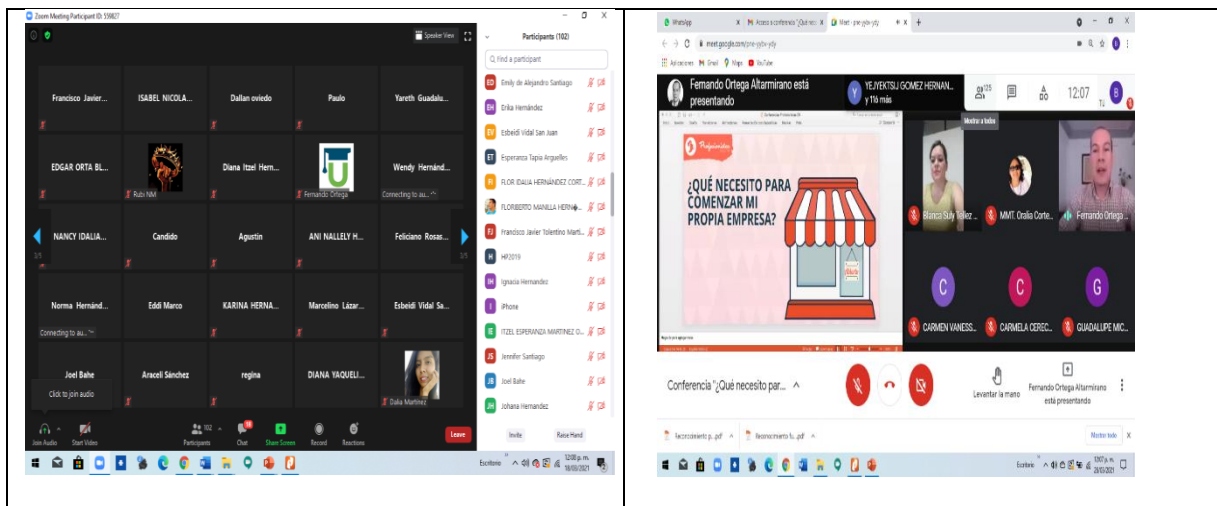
Zoom Meeting Participant ID: 55827

Speaker View

Francisco Javier... ISABEL NICOLA... Dallan oviedo Paulo Yareth Guadalu...

EDGAR ORTA BL... Rubi NM Diana Itzel Hern... Fernando Ortega Wendy Hernánd... Connecting to au...

NANCY IDALIA... Candido Agustin ANI NALLELY H... Feliciano Rosas...

Norma Hernánd... Connecting to au... Eddi Marco KARINA HERNA... Marcelino Lázar... Esbeidi Vidal Sa...

Joel Bahe Araceli Sánchez regina DIANA YAQUELI... Dalia Martinez

Click to join audio

Join Audio Start Video Participants Chat Share Screen Record Reactions Leave

Participants (102)

Find a participant

Emily de Alejandro Santiago
Erika Hernández
Esbeidi Vidal San Juan
Esperanza Tapia Arguelles
FLOR IDALIA HERNÁNDEZ CORT...
FLORIBERTO MANILLA HERN...
Francisco Javier Tolentino Marti...
HP2019
Ignacia Hernández
iPhone
ITZEL ESPERANZA MARTINEZ O...
Jennifer Santiago
Joel Bahe
Johana Hernandez

Invite Raise Hand

Escritorio 12:08 p. m. 18/03/2021

WhatsApp Acceso a conferencia "¿Qué nec... Meet - pne-yqtw-ydy

meet.google.com/pne-yqtw-ydy

Aplicaciones Gmail Maps YouTube

Fernando Ortega Altamirano está presentando

YEJYEKTSIJ GOMEZ HERNAN... y 116 más

12:07

Mostrar a todos

¿QUÉ NECESITO PARA COMENZAR MI PROPIA EMPRESA?

Blanca Suly Tellez ... MMT. Oralia Corte... Fernando Ortega...

CARMEN VANESS... CARMELA CEREC... GUADALUPE MIC...

Conferencia "¿Qué necesito par...

Levantar la mano

Fernando Ortega Altamirano está presentando

Reconocimiento p....pdf Reconocimiento fu....pdf Mostrar todo

Escritorio 12:07 p. m. 18/03/2021